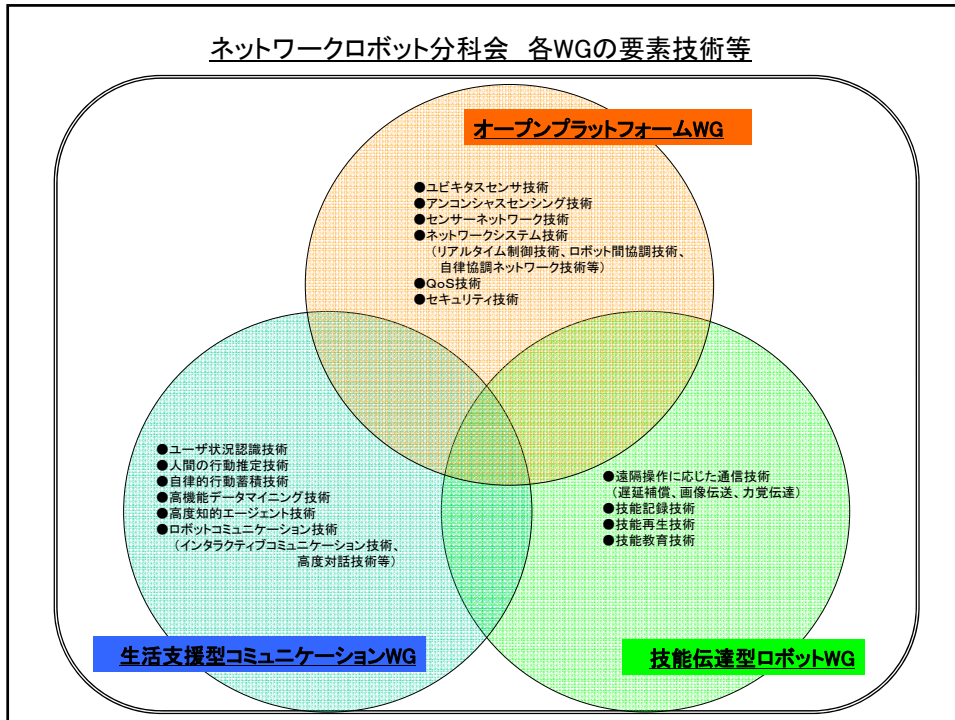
ネットワークロボット分科会　各WGの要素技術等

オープンプラットフォームWG

●ユビキタスセンサ技術
●アンコンシャスセンシング技術
●センサーネットワーク技術
●ネットワークシステム技術
（リアルタイム制御技術、ロボット間協調技術、自律協調ネットワーク技術等）
●QoS技術
●セキュリティ技術

●ユーザ状況認識技術
●人間の行動推定技術
●自律的行動蓄積技術
●高機能データマイニング技術
●高度知的エージェント技術
●ロボットコミュニケーション技術
（インタラクティブコミュニケーション技術、高度対話技術等）

●遠隔操作に応じた通信技術
（遅延補償、画像伝送、力覚伝達）
●技能記録技術
●技能再生技術
●技能教育技術

生活支援型コミュニケーションWG

技能伝達型ロボットWG